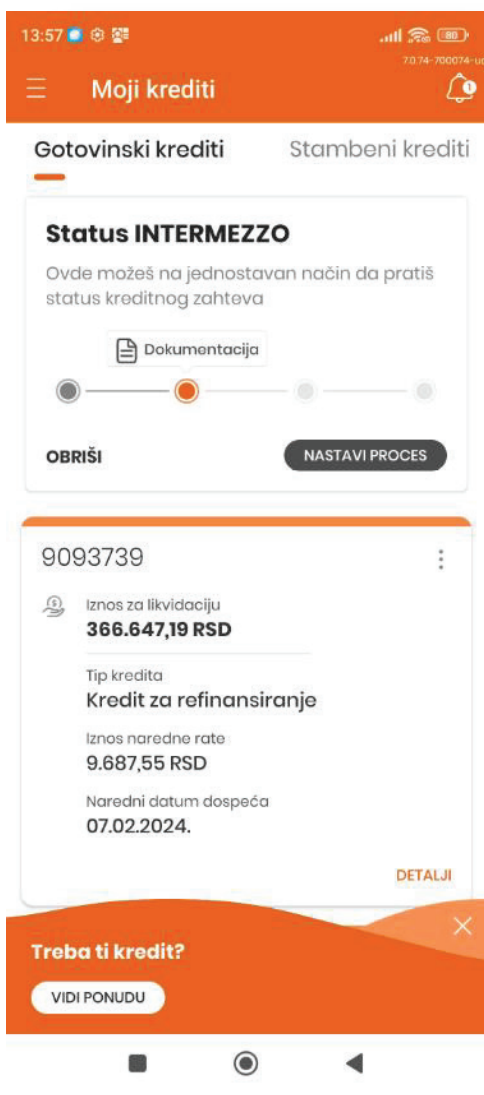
13:57

80

7.0.74-700074-u

Moji krediti

1

Gotovinski krediti

Stambeni krediti

Status INTERMEZZO

Ovde možeš na jednostavan način da pratiš status kreditnog zahteva

Dokumentacija

OBRIŠI

NASTAVI PROCES

9093739

Iznos za likvidaciju
366.647,19 RSD

Tip kredita
Kredit za refinansiranje

Iznos naredne rate
9.687,55 RSD

Naredni datum dospeća
07.02.2024.

DETALJI

Treba ti kredit?

VIDI PONUDU